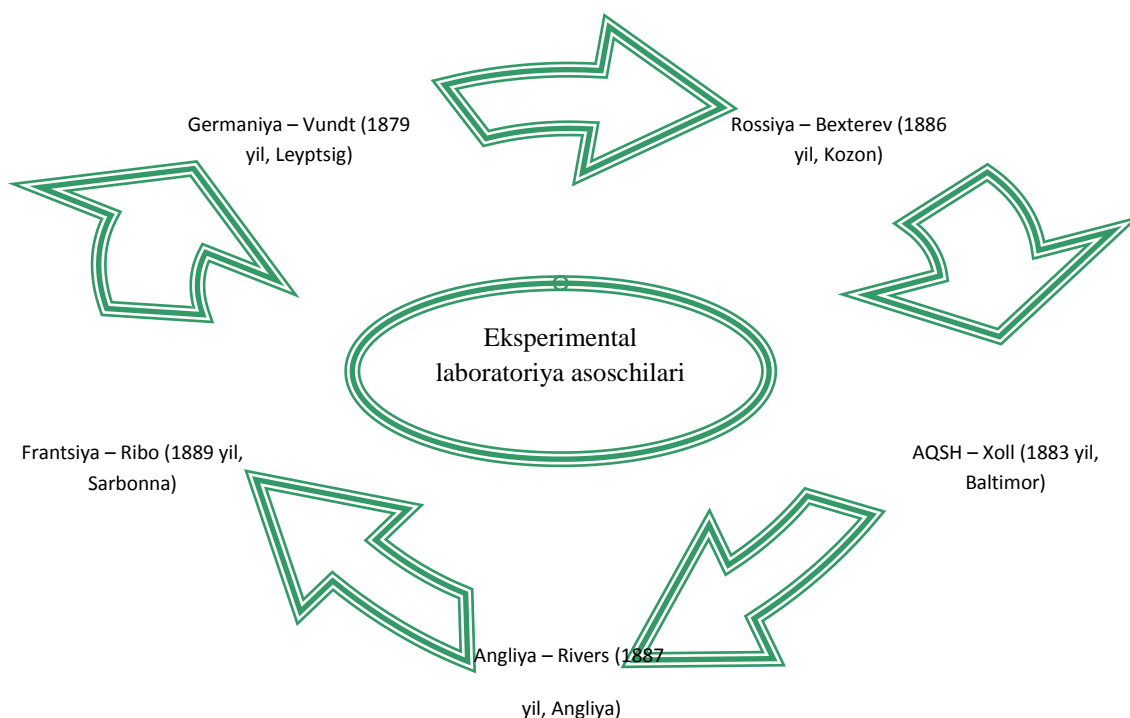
Germaniya – Vundt (1879 yil, Leyptsig)

Rossiya – Bexterev (1886 yil, Kozon)

Eksperimental laboratoriya asoschilari

Frantsiya – Ribo (1889 yil, Sarbonna)

AQSH – Xoll (1883 yil, Baltimor)

Angliya – Rivers (1887 yil, Angliya)